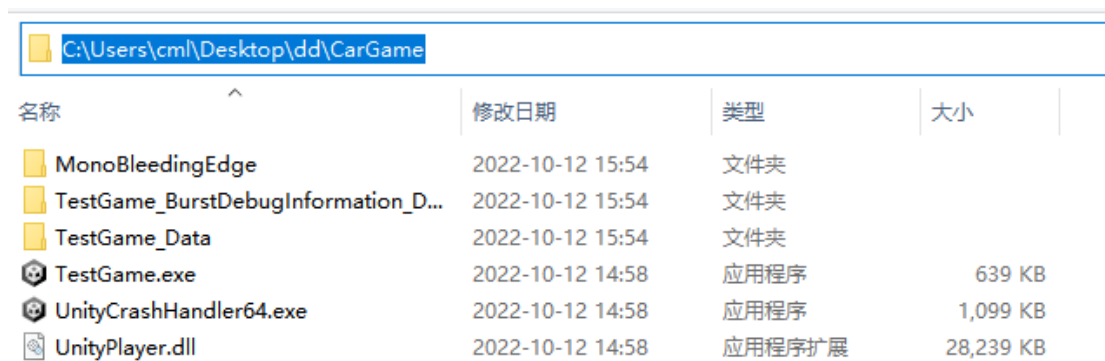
C:\Users\cml\Desktop\dd\CarGame

| 名称 | 修改日期 | 类型 | 大小 |
|---|---|---|---|
| MonoBleedingEdge | 2022-10-12 15:54 | 文件夹 | |
| TestGame_BurstDebugInformation_D... | 2022-10-12 15:54 | 文件夹 | |
| TestGame_Data | 2022-10-12 15:54 | 文件夹 | |
| TestGame.exe | 2022-10-12 14:58 | 应用程序 | 639 KB |
| UnityCrashHandler64.exe | 2022-10-12 14:58 | 应用程序 | 1,099 KB |
| UnityPlayer.dll | 2022-10-12 14:58 | 应用程序扩展 | 28,239 KB |